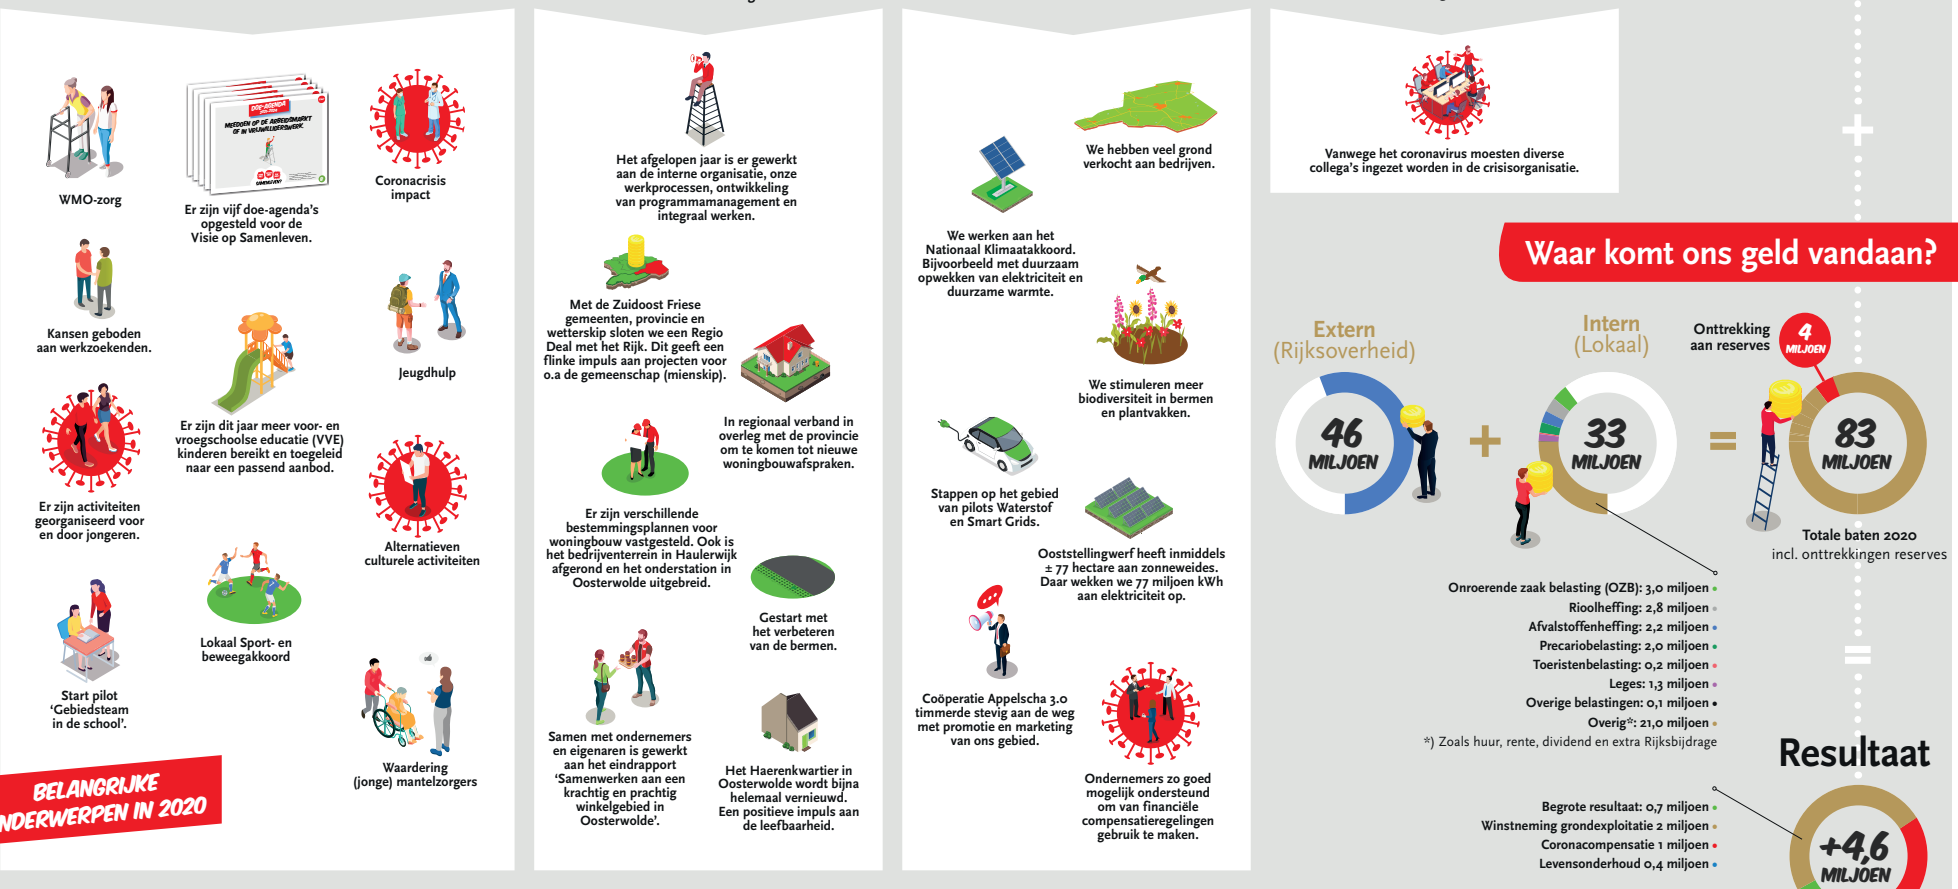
WMO-zorg

DOE-AGENDA
MEEDOEN OP DE ARBEIDSMARKT OF IN VRIJWILLIGERSWERK

Er zijn vijf doe-agenda's opgesteld voor de Visie op Samenleven.

Coronacrisis impact

Kansen geboden aan werkzoekenden.

Jeugdhulp

Er zijn dit jaar meer voor- en vroegschoolse educatie (VVE) kinderen bereikt en toegeleid naar een passend aanbod.

Er zijn activiteiten georganiseerd voor en door jongeren.

Alternatieven culturele activiteiten

Lokaal Sport- en beweegakkoord

Start pilot 'Gebiedsteam in de school'.

Waardering (jonge) mantelzorgers

BELANGRIJKE
NDERWERPEN IN 2020

Het afgelopen jaar is er gewerkt aan de interne organisatie, onze werkprocessen, ontwikkeling van programmamanagement en integraal werken.

Met de Zuidoost Friese gemeenten, provincie en wetterskip sloten we een Regio Deal met het Rijk. Dit geeft een flinke impuls aan projecten voor o.a de gemeenschap (mienskip).

In regionaal verband in overleg met de provincie om te komen tot nieuwe woningbouwafspraken.

Er zijn verschillende bestemmingsplannen voor woningbouw vastgesteld. Ook is het bedrijventerrein in Haulerwijk afgerond en de onderstation in Oosterwolde uitgebreid.

Gestart met het verbeteren van de bermen.

Samen met ondernemers en eigenaren is gewerkt aan het eindrapport 'Samenwerken aan een krachtig en prachtig winkelgebied in Oosterwolde'.

Het Haerenkwartier in Oosterwolde wordt bijna helemaal vernieuwd. Een positieve impuls aan de leefbaarheid.

We hebben veel grond verkocht aan bedrijven.

We werken aan het Nationaal Klimaatakkoord. Bijvoorbeeld met duurzaam opwekken van elektriciteit en duurzame warmte.

We stimuleren meer biodiversiteit in bermen en plantvakken.

Stappen op het gebied van pilots Waterstof en Smart Grids.

Ooststellingwerf heeft inmiddels ± 77 hectare aan zonneweides. Daar wekken we 77 miljoen kWh aan elektriciteit op.

Coöperatie Appelscha 3.0 timmerde stevig aan de weg met promotie en marketing van ons gebied.

Ondernemers zo goed mogelijk ondersteund om van financiële compensatieregelingen gebruik te maken.

Vanwege het coronavirus moesten diverse collega's ingezet worden in de crisisorganisatie.

Waar komt ons geld vandaan?

Extern (Rijksoverheid)

46 MILJOEN

+

Intern (Lokaal)

33 MILJOEN

Onttrekking aan reserves

4 MILJOEN

=

83 MILJOEN

Totale baten 2020
incl. onttrekkingen reserves

Onroerende zaak belasting (OZB): 3,0 miljoen
Rioolheffing: 2,8 miljoen
Afvalstoffenheffing: 2,2 miljoen
Precariobelasting: 2,0 miljoen
Toeristenbelasting: 0,2 miljoen
Leges: 1,3 miljoen
Overige belastingen: 0,1 miljoen
Overig*: 21,0 miljoen
*) Zoals huur, rente, dividend en extra Rijksbijdrage

Resultaat

Begrote resultaat: 0,7 miljoen
Winstneming grondexploitatie 2 miljoen
Coronacompensatie 1 miljoen
Levensonderhoud 0,4 miljoen

+4,6 MILJOEN